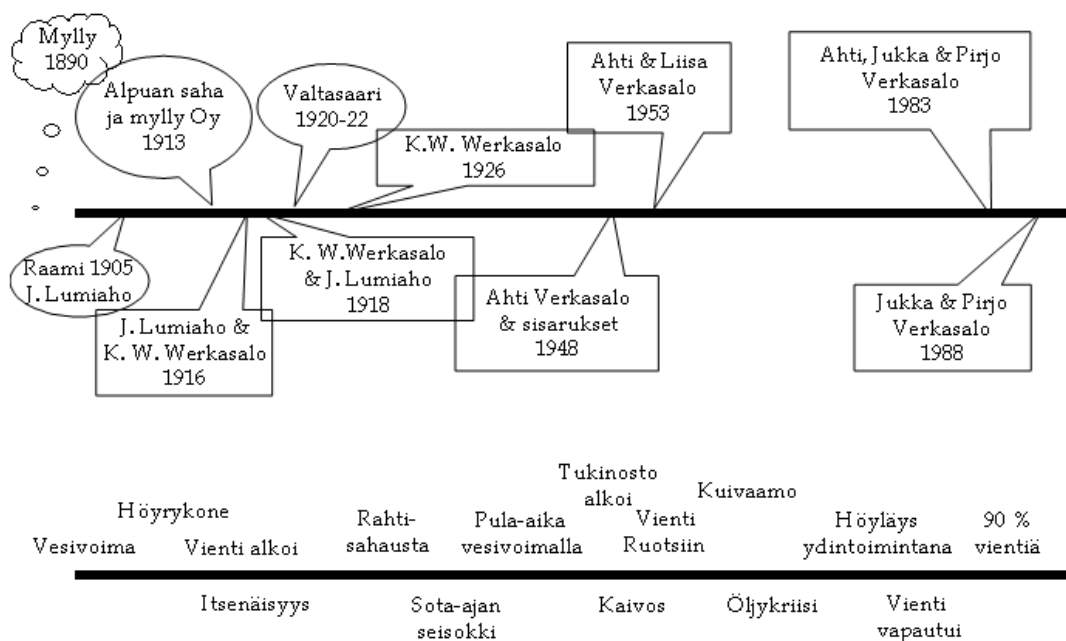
Mylly 1890

Alpuan saha ja mylly Oy 1913

Valtasaari 1920-22

K.W. Werkasalo 1926

Ahti & Liisa Verkasalo 1953

Ahti, Jukka & Pirjo Verkasalo 1983

Raami 1905 J. Lumiaho

J. Lumiaho & K. W. Werkasalo 1916

K. W.Werkasalo & J. Lumiaho 1918

Ahti Verkasalo & sisarukset 1948

Jukka & Pirjo Verkasalo 1988

Vesivoima

Höyrykone

Vienti alkoi

Rahti-sahausta

Pula-aika vesivoimalla

Tukinosto alkoi

Vienti Ruotsiin

Kuivaamo

Höyläys ydintoimintana

90 % vientiä

Itsenäisyys

Sota-ajan seisokki

Kaivos

Öljykriisi

Vienti vapautui